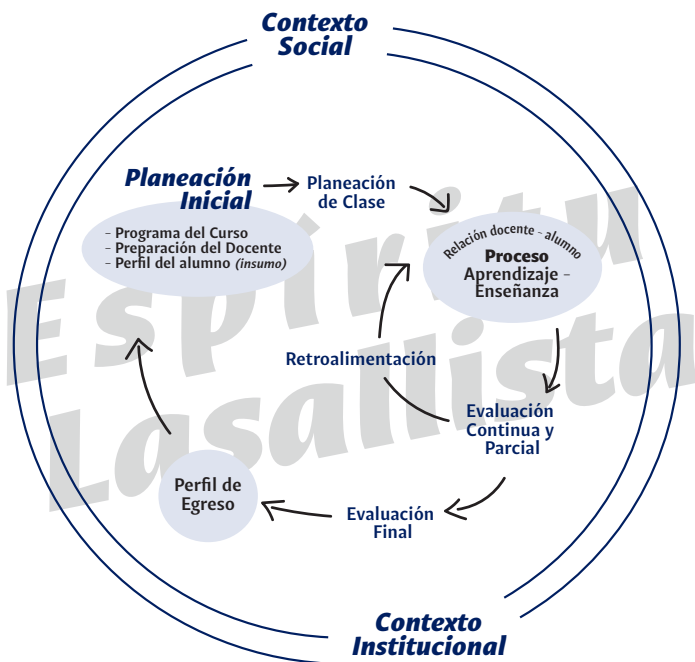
Contexto Social

Planeación Inicial

- Programa del Curso
- Preparación del Docente
- Perfil del alumno (insumo)

Planeación de Clase

Relación docente - alumno
Proceso
Aprendizaje - Enseñanza

Retroalimentación

Evaluación Continua y Parcial

Evaluación Final

Perfil de Egreso

Espíritu Lasallista

Contexto Institucional